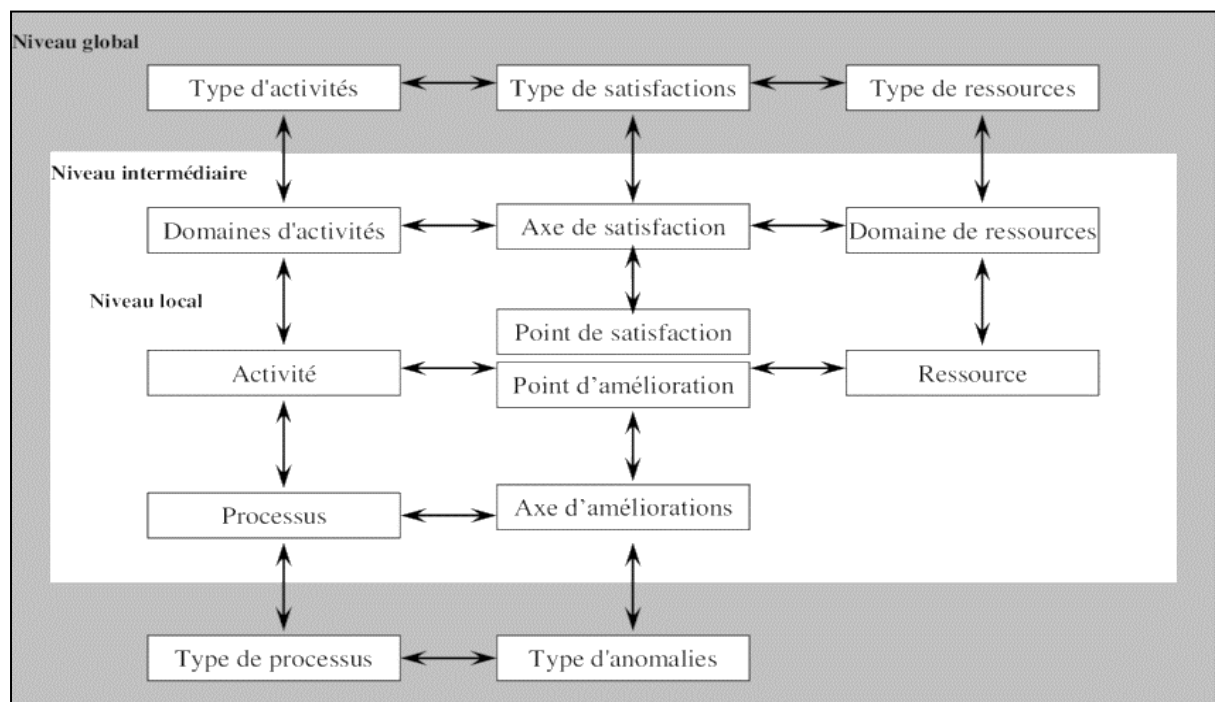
Niveau global

Type d'activités

Type de satisfactions

Type de ressources

Niveau intermédiaire

Domaines d'activités

Axe de satisfaction

Domaine de ressources

Niveau local

Point de satisfaction

Activité

Point d'amélioration

Ressource

Processus

Axe d'améliorations

Type de processus

Type d'anomalies